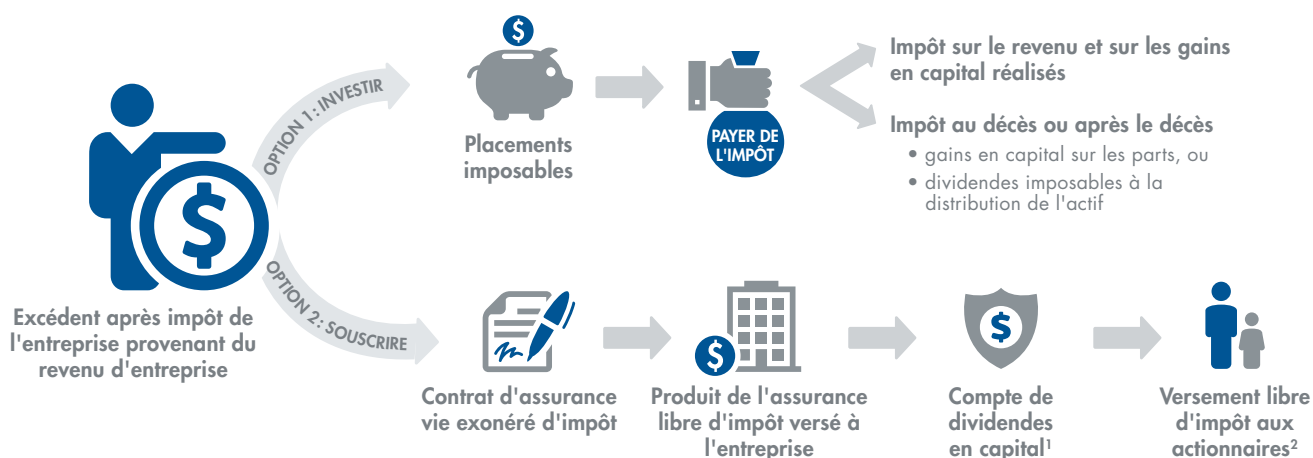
Excédent après impôt de l'entreprise provenant du revenu d'entreprise

OPTION 1: INVESTIR

$

Placements imposables

PAYER DE L'IMPÔT

Impôt sur le revenu et sur les gains en capital réalisés

Impôt au décès ou après le décès
• gains en capital sur les parts, ou
• dividendes imposables à la distribution de l'actif

OPTION 2: SOUSCRIRE

Contrat d'assurance vie exonéré d'impôt

Produit de l'assurance libre d'impôt versé à l'entreprise

Compte de dividendes en capital$^1$

Versement libre d'impôt aux actionnaires$^2$